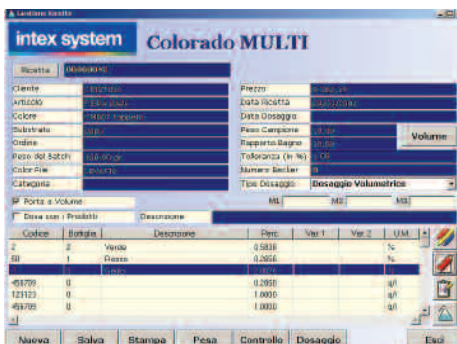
Gestione Ricette

intex system Colorado MULTI

Ricetta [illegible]

Cliente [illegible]
Articolo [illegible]
Colore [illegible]
Substrato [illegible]
Ordine
Peso del Batch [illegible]
Color File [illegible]
Categoria

Prezzo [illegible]
Data Ricetta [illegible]
Data Dosaggio
Peso Campione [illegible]
Rapporto Bagno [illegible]
Tolleranza (in %) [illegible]
Numero Beaker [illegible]
Tipo Dosaggio Dosaggio Volumetrico

Volume

Porta a Volume
Dosa con i Prodotti Descrizione

M1 M2 M3

| Codice | Bottiglia | Descrizione | Perc. | Var 1 | Var 2 | U.M. |
|---|---|---|---|---|---|---|
| 2 | 2 | Verde | 0.5830 | | | % |
| 50 | 1 | Rosso | 0.2856 | | | % |
| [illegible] | | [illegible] | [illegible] | | | % |
| 458709 | 0 | | 0.2850 | | | g/l |
| 123123 | 0 | | 1.0000 | | | g/l |
| 458709 | 0 | | 1.0000 | | | g/l |

Nuova Salva Stampa Pesa Controllo Dosaggio Esci